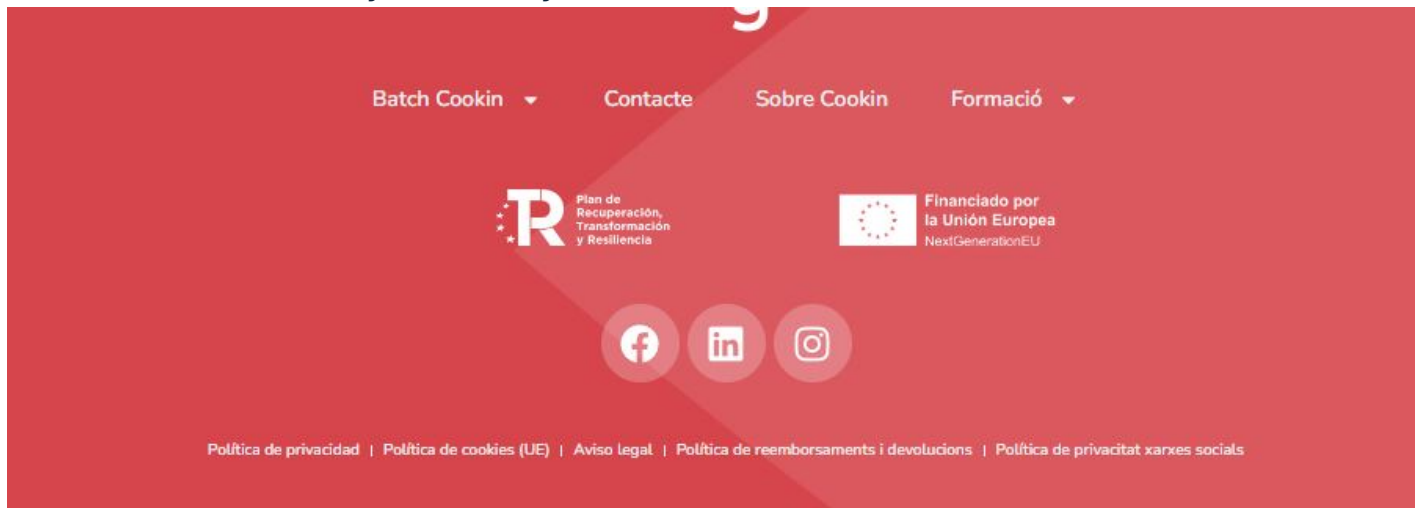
Batch Cookin Contacte Sobre Cookin Formació

Plan de Recuperación, Transformación y Resiliencia

Financiado por la Unión Europea
NextGenerationEU

Política de privacidad | Política de cookies (UE) | Aviso legal | Política de reemborsaments i devolucions | Política de privacitat xarxes socials